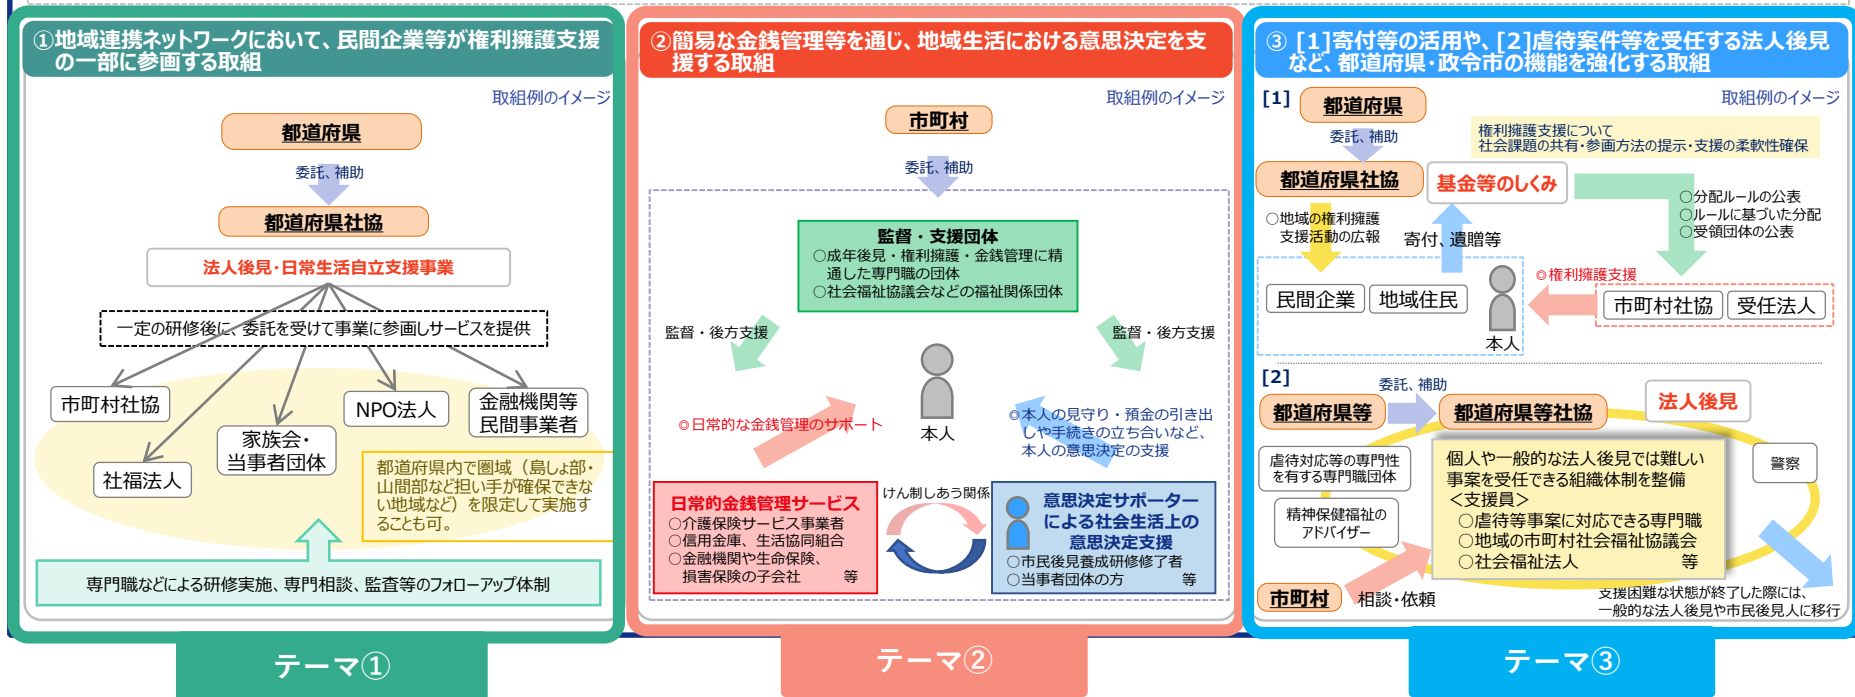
①地域連携ネットワークにおいて、民間企業等が権利擁護支援の一部に参画する取組

取組例のイメージ

都道府県

委託、補助

都道府県社協

法人後見・日常生活自立支援事業

一定の研修後に、委託を受けて事業に参画しサービスを提供

市町村社協

NPO法人

金融機関等民間事業者

家族会・当事者団体

社福法人

都道府県内で圏域（島しょ部・山間部など担い手が確保できない地域など）を限定して実施することも可。

専門職などによる研修実施、専門相談、監査等のフォローアップ体制

テーマ①

②簡易な金銭管理等を通じ、地域生活における意思決定を支援する取組

取組例のイメージ

市町村

委託、補助

監督・支援団体
○成年後見・権利擁護・金銭管理に精通した専門職の団体
○社会福祉協議会などの福祉関係団体

監督・後方支援

監督・後方支援

◎日常的な金銭管理のサポート

本人

◎本人の見守り・預金の引き出しや手続きの立ち合いなど、本人の意思決定の支援

日常的金銭管理サービス
○介護保険サービス事業者
○信用金庫、生活協同組合
○金融機関や生命保険、損害保険の子会社　等

けん制しあう関係

意思決定サポーターによる社会生活上の意思決定支援
○市民後見養成研修修了者
○当事者団体の方　等

テーマ②

③ [1]寄付等の活用や、[2]虐待案件等を受任する法人後見など、都道府県・政令市の機能を強化する取組

取組例のイメージ

[1]

都道府県

委託、補助

権利擁護支援について社会課題の共有・参画方法の提示・支援の柔軟性確保

都道府県社協

基金等のしくみ

○分配ルールの公表
○ルールに基づいた分配
○受領団体の公表

○地域の権利擁護支援活動の広報

寄付、遺贈等

◎権利擁護支援

民間企業

地域住民

本人

市町村社協

受任法人

[2]

委託、補助

都道府県等

都道府県等社協

法人後見

虐待対応等の専門性を有する専門職団体

個人や一般的な法人後見では難しい事案を受任できる組織体制を整備
＜支援員＞
○虐待等事案に対応できる専門職
○地域の市町村社会福祉協議会
○社会福祉法人　等

警察

精神保健福祉のアドバイザー

市町村

相談・依頼

支援困難な状態が終了した際には、一般的な法人後見や市民後見人に移行

テーマ③